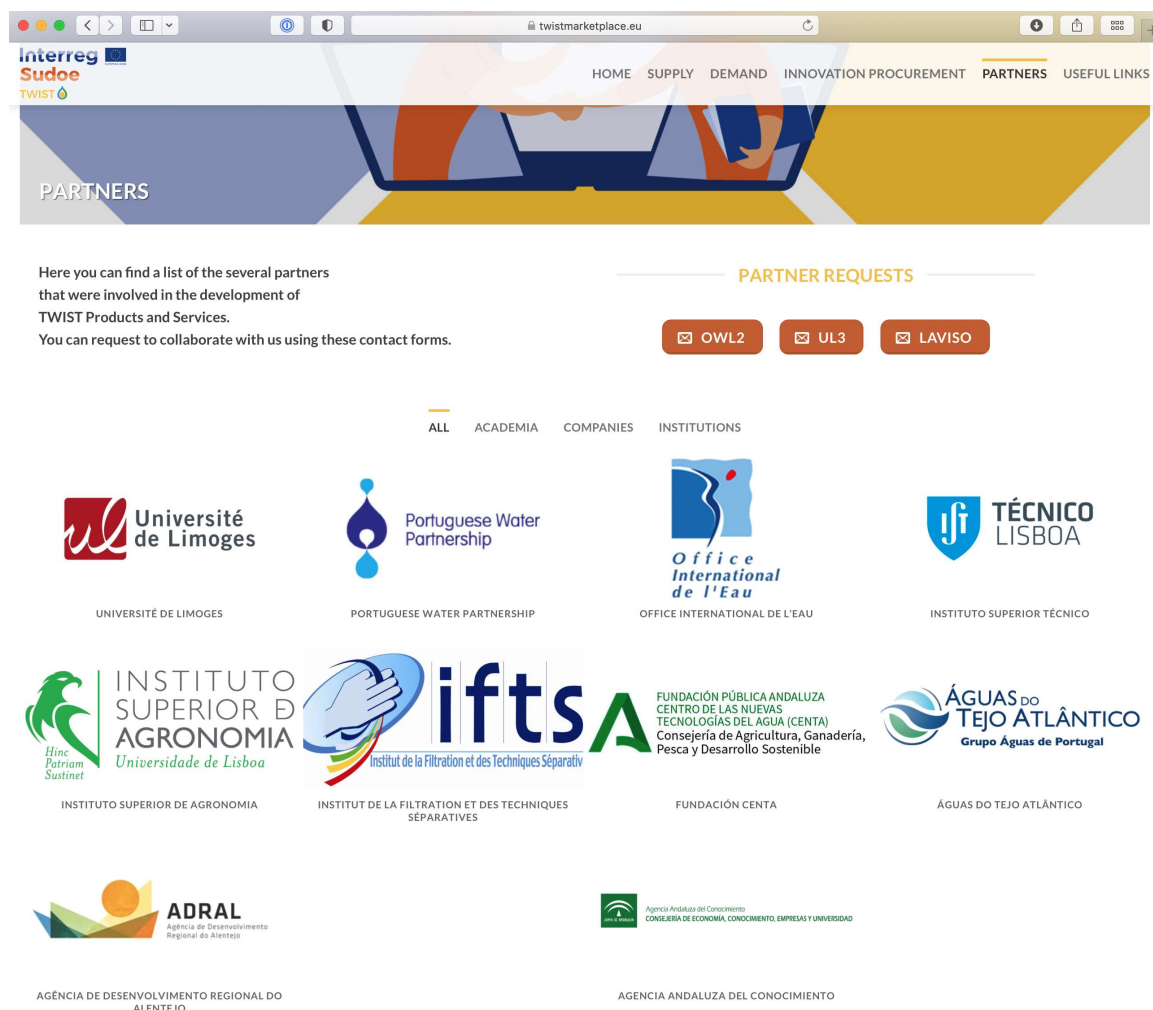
twistmarketplace.eu

Interreg Sudoe TWIST

HOME SUPPLY DEMAND INNOVATION PROCUREMENT PARTNERS USEFUL LINKS

PARTNERS

Here you can find a list of the several partners that were involved in the development of TWIST Products and Services.
You can request to collaborate with us using these contact forms.

PARTNER REQUESTS

OWL2 UL3 LAVISO

ALL ACADEMIA COMPANIES INSTITUTIONS

Université de Limoges

UNIVERSITÉ DE LIMOGES

Portuguese Water Partnership

PORTUGUESE WATER PARTNERSHIP

Office International de l'Eau

OFFICE INTERNATIONAL DE L'EAU

TÉCNICO LISBOA

INSTITUTO SUPERIOR TÉCNICO

INSTITUTO SUPERIOR DE AGRONOMIA Universidade de Lisboa Hinc Patriam Sustinet

INSTITUTO SUPERIOR DE AGRONOMIA

ifts Institut de la Filtration et des Techniques Séparativ

INSTITUT DE LA FILTRATION ET DES TECHNIQUES SÉPARATIVES

FUNDACIÓN PÚBLICA ANDALUZA CENTRO DE LAS NUEVAS TECNOLOGÍAS DEL AGUA (CENTA) Consejería de Agricultura, Ganadería, Pesca y Desarrollo Sostenible

FUNDACIÓN CENTA

ÁGUAS DO TEJO ATLÂNTICO Grupo Águas de Portugal

ÁGUAS DO TEJO ATLÂNTICO

ADRAL Agência de Desenvolvimento Regional do Alentejo

AGÊNCIA DE DESENVOLVIMENTO REGIONAL DO ALENTEJO

Agencia Andaluza del Conocimiento CONSEJERÍA DE ECONOMÍA, CONOCIMIENTO, EMPRESAS Y UNIVERSIDAD

AGENCIA ANDALUZA DEL CONOCIMIENTO